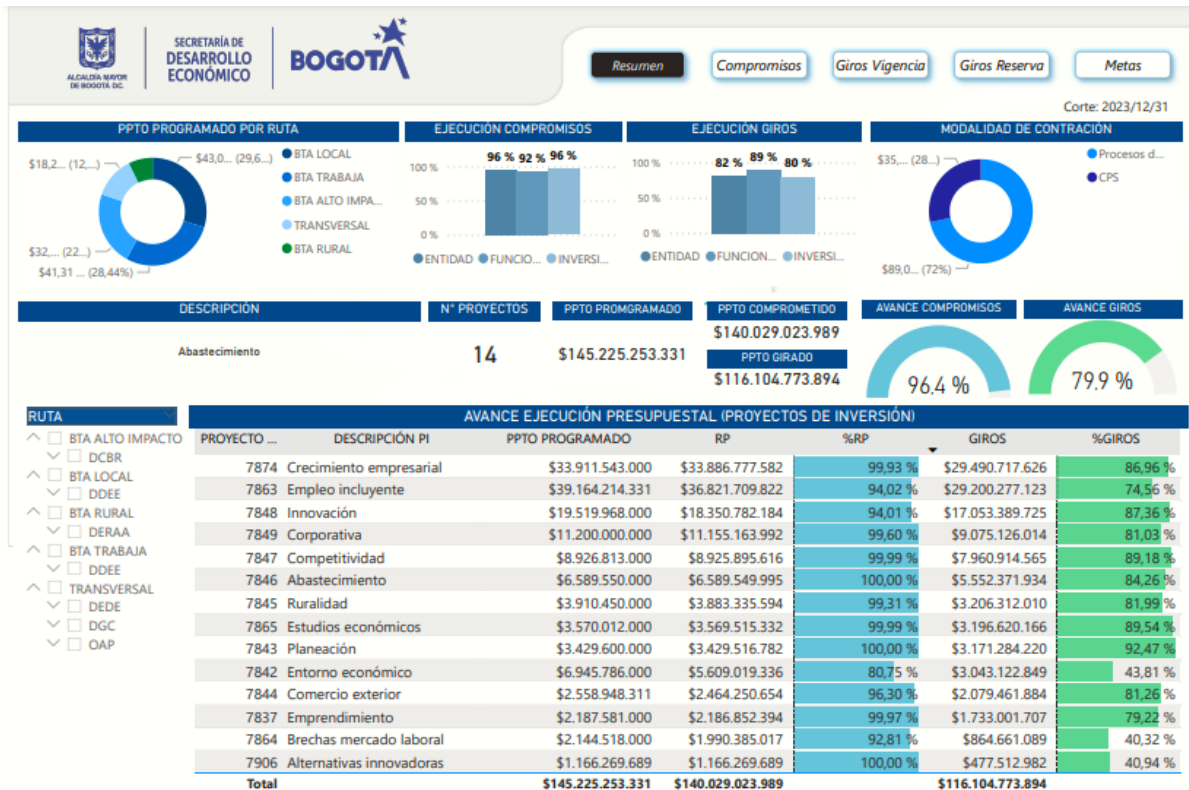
ALCALDÍA MAYOR DE BOGOTÁ D.C.

SECRETARÍA DE DESARROLLO ECONÓMICO

BOGOTÁ

Resumen Compromisos Giros Vigencia Giros Reserva Metas

Corte: 2023/12/31

PPTO PROGRAMADO POR RUTA

$18,2... (12,...) $43,0... (29,6...) $32,... (22,...) $41,31 ... (28,44%)

BTA LOCAL
BTA TRABAJA
BTA ALTO IMPA...
TRANSVERSAL
BTA RURAL

EJECUCIÓN COMPROMISOS

100 % 50 % 0 %

96 % 92 % 96 %

ENTIDAD FUNCIO... INVERSI...

EJECUCIÓN GIROS

100 % 50 % 0 %

82 % 89 % 80 %

ENTIDAD FUNCION... INVERSI...

MODALIDAD DE CONTRACIÓN

$35,... (28,...) $89,0... (72%)

Procesos d...
CPS

DESCRIPCIÓN

Abastecimiento

N° PROYECTOS

14

PPTO PROMGRAMADO

$145.225.253.331

PPTO COMPROMETIDO

$140.029.023.989

PPTO GIRADO

$116.104.773.894

AVANCE COMPROMISOS

96,4 %

AVANCE GIROS

79,9 %

RUTA

BTA ALTO IMPACTO
DCBR
BTA LOCAL
DDEE
BTA RURAL
DERAA
BTA TRABAJA
DDEE
TRANSVERSAL
DEDE
DGC
OAP

AVANCE EJECUCIÓN PRESUPUESTAL (PROYECTOS DE INVERSIÓN)

| PROYECTO ... | DESCRIPCIÓN PI | PPTO PROGRAMADO | RP | %RP | GIROS | %GIROS |
|---|---|---|---|---|---|---|
| 7874 | Crecimiento empresarial | $33.911.543.000 | $33.886.777.582 | 99,93 % | $29.490.717.626 | 86,96 % |
| 7863 | Empleo incluyente | $39.164.214.331 | $36.821.709.822 | 94,02 % | $29.200.277.123 | 74,56 % |
| 7848 | Innovación | $19.519.968.000 | $18.350.782.184 | 94,01 % | $17.053.389.725 | 87,36 % |
| 7849 | Corporativa | $11.200.000.000 | $11.155.163.992 | 99,60 % | $9.075.126.014 | 81,03 % |
| 7847 | Competitividad | $8.926.813.000 | $8.925.895.616 | 99,99 % | $7.960.914.565 | 89,18 % |
| 7846 | Abastecimiento | $6.589.550.000 | $6.589.549.995 | 100,00 % | $5.552.371.934 | 84,26 % |
| 7845 | Ruralidad | $3.910.450.000 | $3.883.335.594 | 99,31 % | $3.206.312.010 | 81,99 % |
| 7865 | Estudios económicos | $3.570.012.000 | $3.569.515.332 | 99,99 % | $3.196.620.166 | 89,54 % |
| 7843 | Planeación | $3.429.600.000 | $3.429.516.782 | 100,00 % | $3.171.284.220 | 92,47 % |
| 7842 | Entorno económico | $6.945.786.000 | $5.609.019.336 | 80,75 % | $3.043.122.849 | 43,81 % |
| 7844 | Comercio exterior | $2.558.948.311 | $2.464.250.654 | 96,30 % | $2.079.461.884 | 81,26 % |
| 7837 | Emprendimiento | $2.187.581.000 | $2.186.852.394 | 99,97 % | $1.733.001.707 | 79,22 % |
| 7864 | Brechas mercado laboral | $2.144.518.000 | $1.990.385.017 | 92,81 % | $864.661.089 | 40,32 % |
| 7906 | Alternativas innovadoras | $1.166.269.689 | $1.166.269.689 | 100,00 % | $477.512.982 | 40,94 % |
| Total | | $145.225.253.331 | $140.029.023.989 | | $116.104.773.894 | |